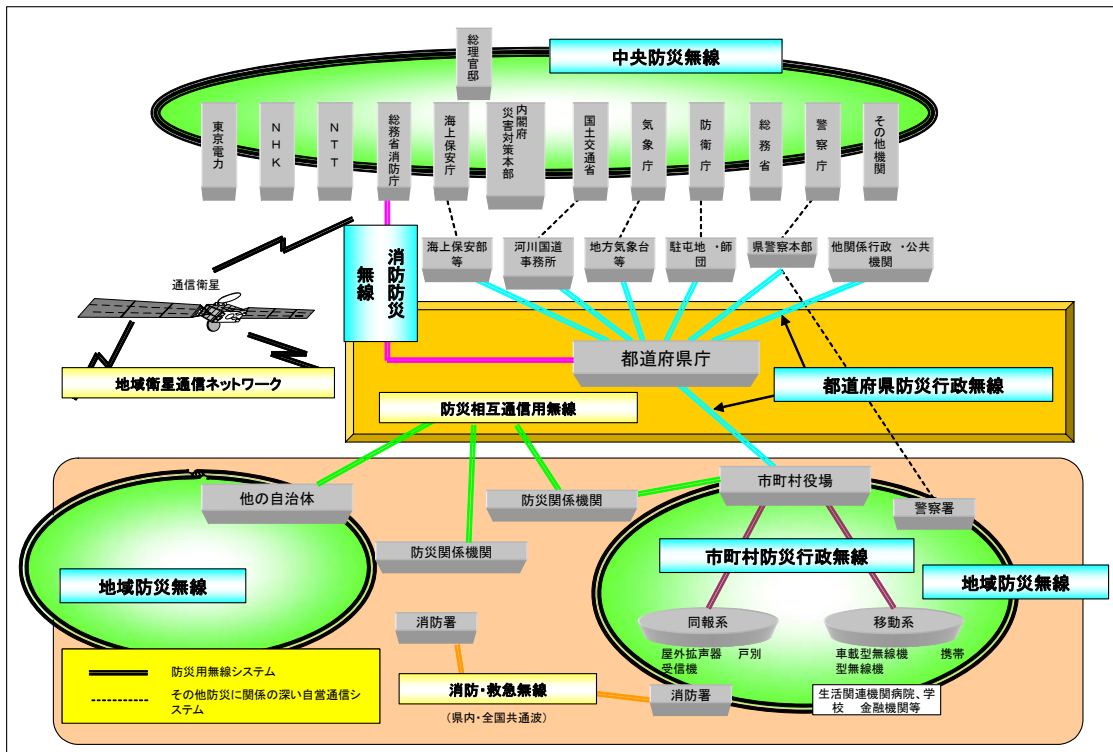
総理官邸

中央防災無線

東京電力

NHK

NTT

総務省消防庁

海上保安庁

内閣府災害対策本部

国土交通省

気象庁

防衛庁

総務省

警察庁

その他機関

消防防災無線

海上保安部等

河川国道事務所

地方気象台等

駐屯地・師団

県警察本部

他関係行政・公共機関

通信衛星

地域衛星通信ネットワーク

都道府県庁

都道府県防災行政無線

防災相互通信用無線

他の自治体

防災関係機関

市町村役場

警察署

防災関係機関

市町村防災行政無線

地域防災無線

地域防災無線

消防署

同報系

移動系

屋外拡声器　戸別受信機

車載型無線機　携帯型無線機

防災用無線システム

その他防災に関係の深い自営通信システム

消防･救急無線

（県内･全国共通波）

消防署

生活関連機関病院、学校　金融機関等